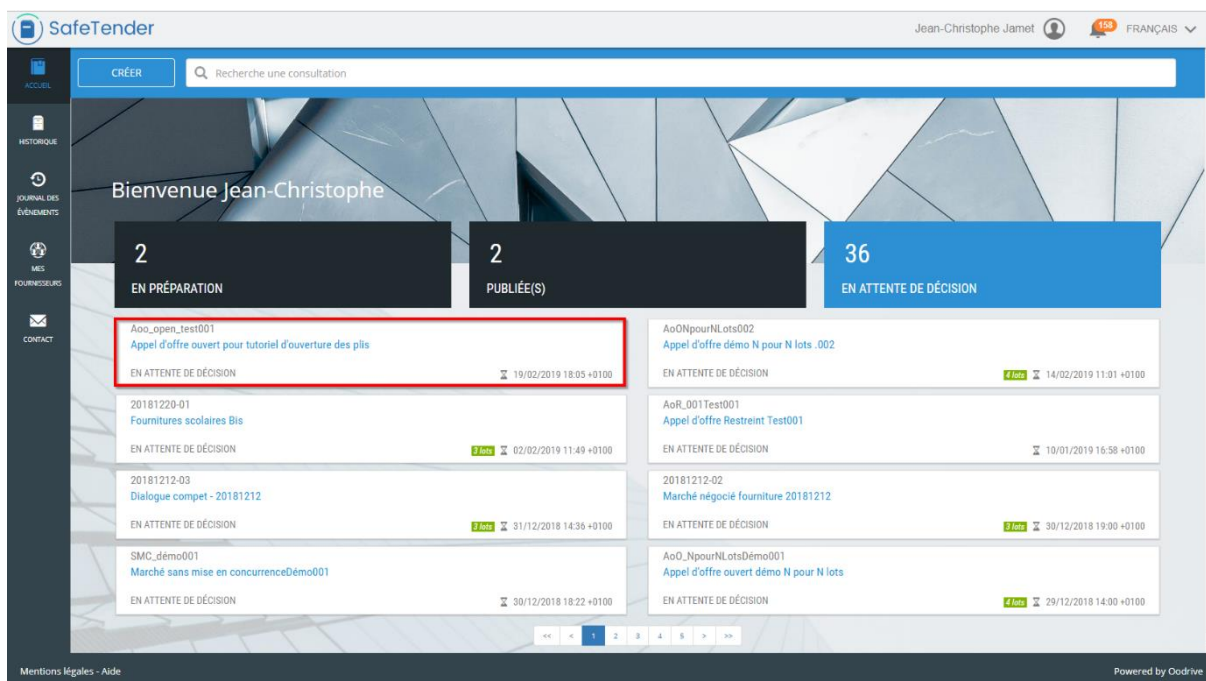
SafeTender

Jean-Christophe Jamet 158 FRANÇAIS

ACCUEIL
HISTORIQUE
JOURNAL DES ÉVÉNEMENTS
MES FOURNISSEURS
CONTACT

CRÉER
Recherche une consultation

Bienvenue Jean-Christophe

2
EN PRÉPARATION

2
PUBLIÉE(S)

36
EN ATTENTE DE DÉCISION

Aoo_open_test001
Appel d'offre ouvert pour tutoriel d'ouverture des plis
EN ATTENTE DE DÉCISION
19/02/2019 18:05 +0100

AoONpourNLots002
Appel d'offre démo N pour N lots .002
EN ATTENTE DE DÉCISION
4 lots 14/02/2019 11:01 +0100

20181220-01
Fournitures scolaires Bis
EN ATTENTE DE DÉCISION
3 lots 02/02/2019 11:49 +0100

AoR_001Test001
Appel d'offre Restreint Test001
EN ATTENTE DE DÉCISION
10/01/2019 16:58 +0100

20181212-03
Dialogue compet - 20181212
EN ATTENTE DE DÉCISION
3 lots 31/12/2018 14:36 +0100

20181212-02
Marché négocié fourniture 20181212
EN ATTENTE DE DÉCISION
3 lots 30/12/2018 19:00 +0100

SMC_démo001
Marché sans mise en concurrenceDémo001
EN ATTENTE DE DÉCISION
30/12/2018 18:22 +0100

AoO_NpourNLotsDémo001
Appel d'offre ouvert démo N pour N lots
EN ATTENTE DE DÉCISION
4 lots 29/12/2018 14:00 +0100

<< < 1 2 3 4 5 > >>

Mentions légales - Aide
Powered by Oodrive